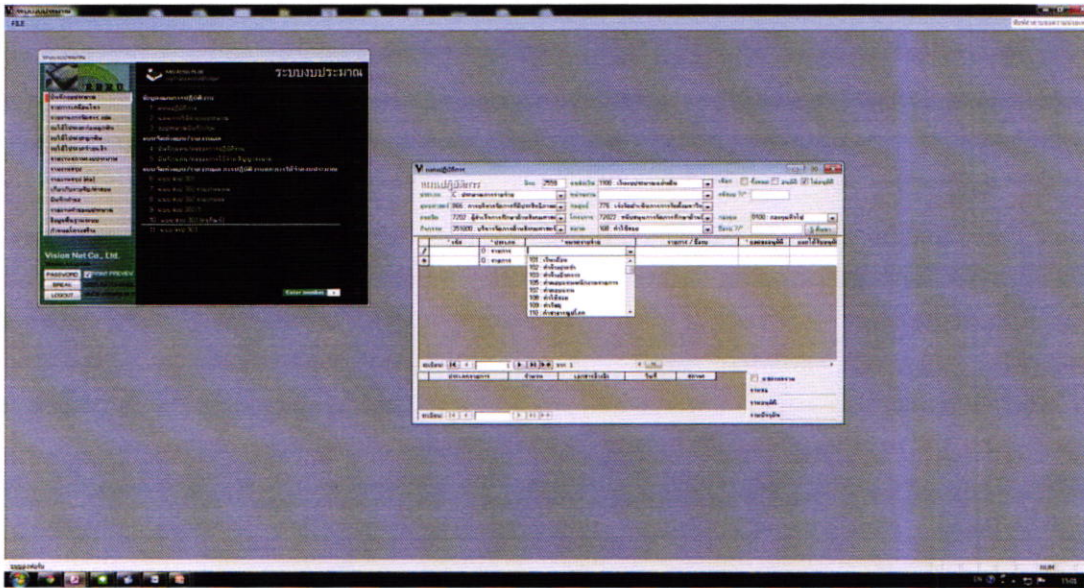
FILE

ระบบงบประมาณ

Vision Net Co., Ltd.

PASSWORD

BREAK

LOGOUT

แผนปฏิบัติการ

ปี 2559

101 เงินเดือน
102 ค่าจ้างประจำ
103 ค่าจ้างชั่วคราว
105 ค่าตอบแทนพนักงานราชการ
107 ค่าตอบแทน
108 ค่าใช้สอย
109 ค่าวัสดุ
110 ค่าสาธารณูปโภค

รายการ / ชื่อคน

NUM